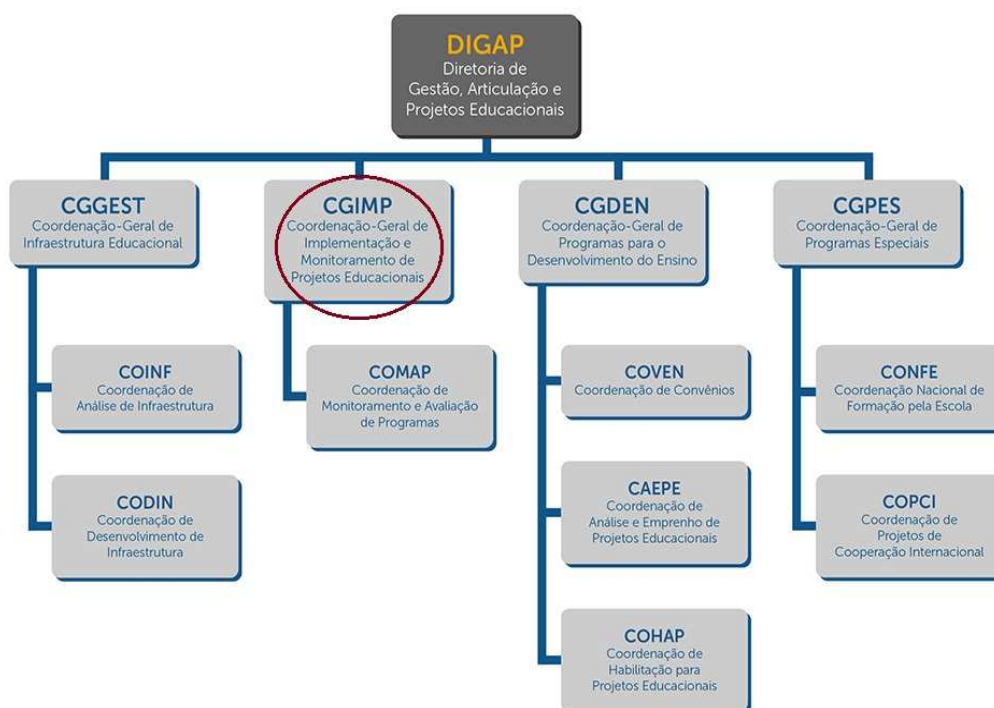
DIGAP
Diretoria de Gestão, Articulação e Projetos Educacionais

CGGEST
Coordenação-Geral de Infraestrutura Educacional

CGIMP
Coordenação-Geral de Implementação e Monitoramento de Projetos Educacionais

CGDEN
Coordenação-Geral de Programas para o Desenvolvimento do Ensino

CGPES
Coordenação-Geral de Programas Especiais

COINF
Coordenação de Análise de Infraestrutura

CODIN
Coordenação de Desenvolvimento de Infraestrutura

COMAP
Coordenação de Monitoramento e Avaliação de Programas

COVEN
Coordenação de Convênios

CAEPE
Coordenação de Análise e Emprenho de Projetos Educacionais

COHAP
Coordenação de Habilitação para Projetos Educacionais

CONFE
Coordenação Nacional de Formação pela Escola

COPCI
Coordenação de Projetos de Cooperação Internacional